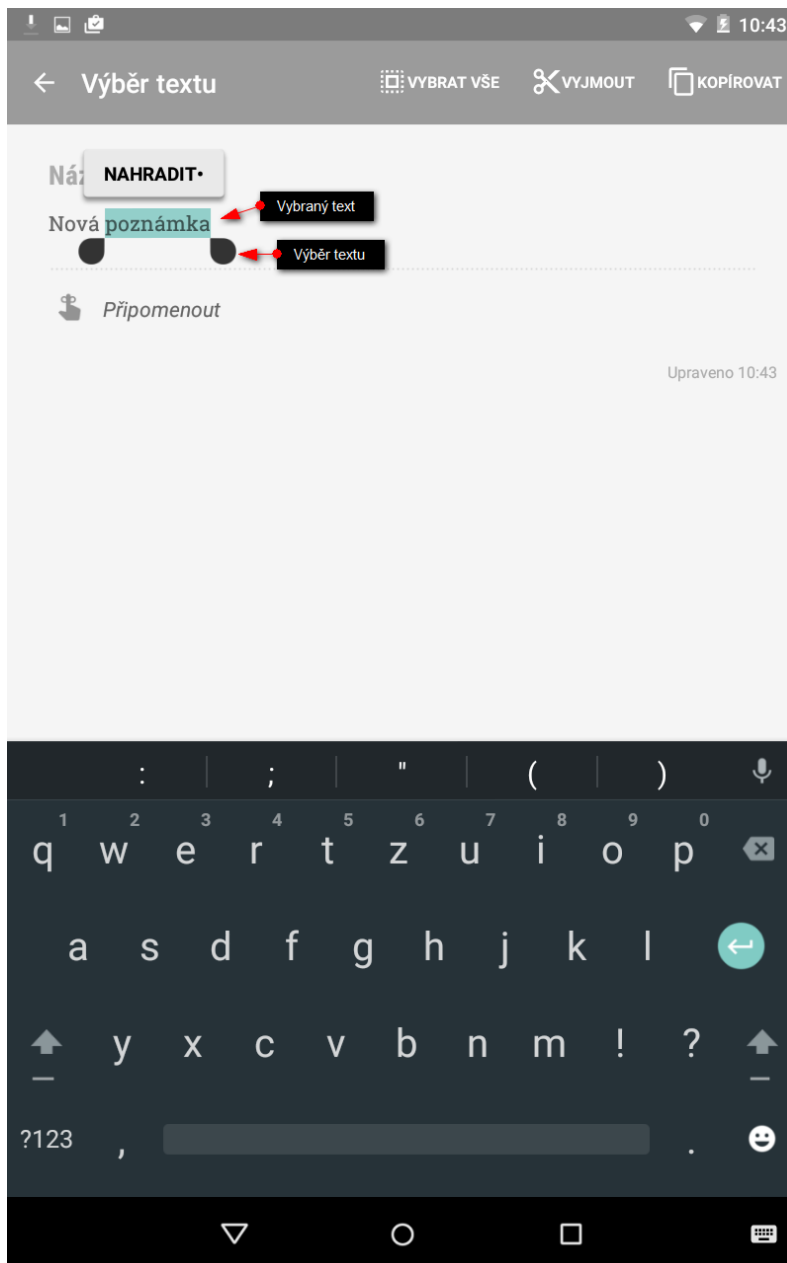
10:43

Výběr textu

VYBRAT VŠE

VYJMOUT

KOPÍROVAT

Náz

NAHRADIT•

Nová poznámka

Vybraný text

Výběr textu

Připomenout

Upraveno 10:43

: ; " ( )

1 2 3 4 5 6 7 8 9 0
q w e r t z u i o p

a s d f g h j k l

y x c v b n m ! ?

?123 , .